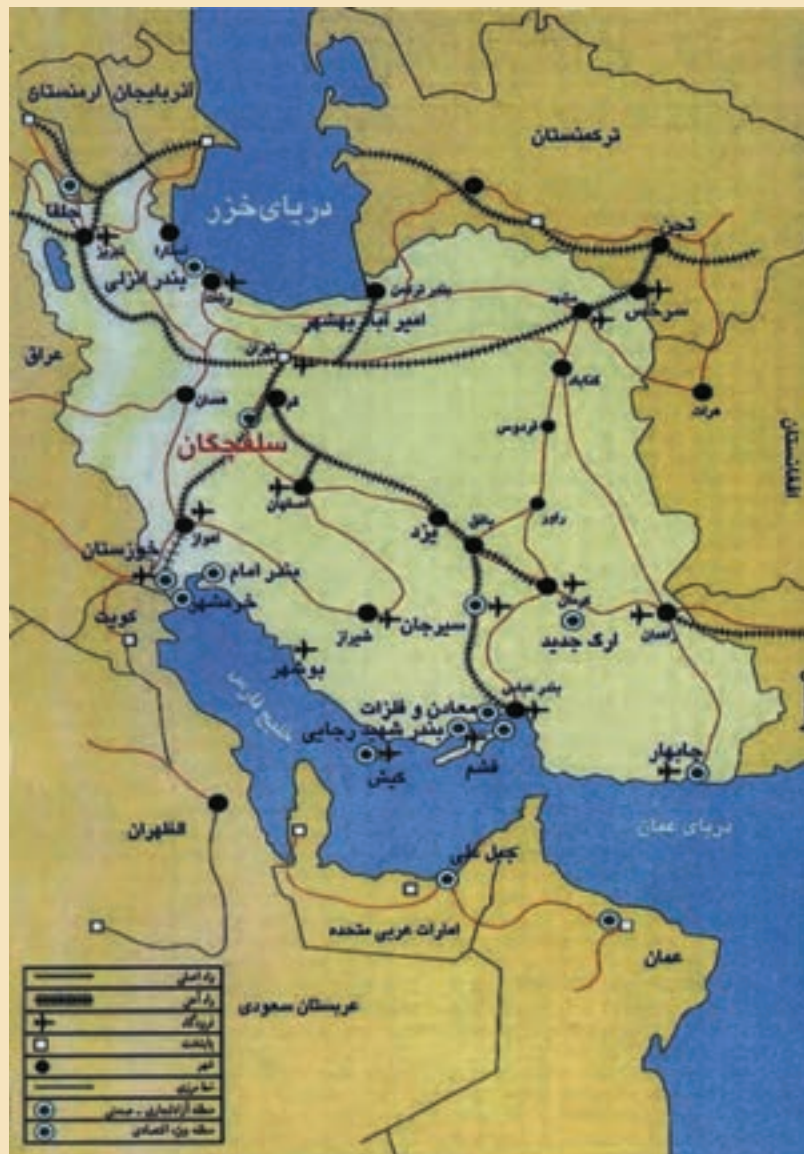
آذربایجان ارمنستان
ترکمنستان
دریای خزر
جلفا
تبریز
آستارا
بندر انزلی
رشت
بندر ترکمن
امیر آباد بهشهر
مشهد
سرخس
تجن
عراق
تهران
همدان
قم
سلفچگان
کاشمر
هرات
فردوس
افغانستان
اصفهان
اهواز
خوزستان
یزد
بافق
زرند
کرمان
بندر امام
خرمشهر
کویت
شیراز
سیرجان
ارگ جدید
زاهدان
بوشهر
خلیج فارس
بندر عباس
معادن و فلزات
بندر شهید رجایی
کیش
قشم
چابهار
دریای عمان
الظهران
جبل علی
امارات عربی متحده
عمان
عربستان سعودی
راه اصلی
راه آهن
فرودگاه
پایتخت
شهر
خط مرزی
منطقه آزاد تجاری - صنعتی
منطقه ویژه اقتصادی